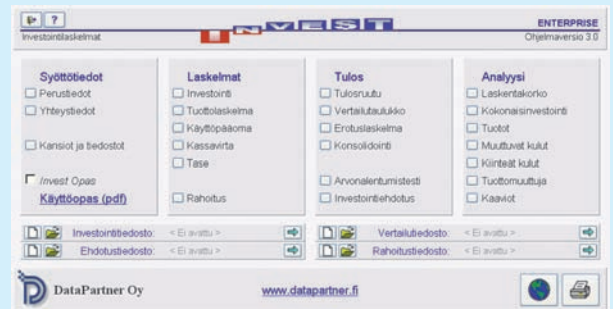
?
Investointilaskelmat
INVEST
ENTERPRISE
Ohjelmaversio 3.0

Syöttötiedot
Perustiedot
Yhteystiedot
Kansiot ja tiedostot
Invest Opas
Käyttöopas (pdf)

Laskelmat
Investointi
Tuottolaskelma
Käyttöpääoma
Kassavirta
Tase
Rahoitus

Tulos
Tulosruutu
Vertailutaulukko
Erotuslaskelma
Konsolidointi
Arvonalentumistesti
Investointiehdotus

Analyysi
Laskentakorko
Kokonaisinvestointi
Tuotot
Muuttuvat kulut
Kiinteät kulut
Tuottomuuttuja
Kaaviot

Investointitiedosto: < Ei avattu >
Ehdotustiedosto: < Ei avattu >
Vertailutiedosto: < Ei avattu >
Rahoitustiedosto: < Ei avattu >

DataPartner Oy
www.datapartner.fi